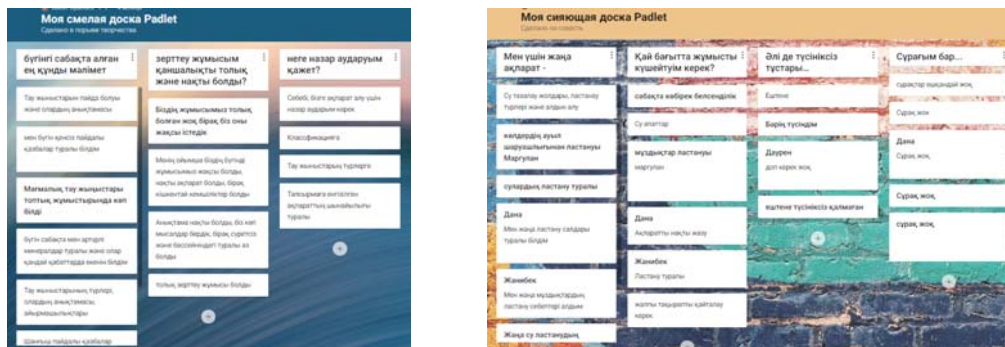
Моя смелая доска Padlet
Сделано в порыве творчества

бүгінгі сабақта алған ең құнды мәлімет

Тау жыныстарын пайда болуы және олардың анықтамасы

мен бүгін қоңсө пайдалы қазбалар туралы білдім

Магмалық тау жыныстары топтық жұмыстарында көп білді

бүгін сабақта мен әртүрлі минералдар туралы және олар қандай қабаттарда екенін білдім

Тау жыныстарының түрлері, олардың анықтамасы, айырмашылықтары

Шаңның пайдалы қазбалар

зерттеу жұмысым қаншалықты толық және нақты болды?

Біздің жұмысымыз толық болған жоқ, бірақ біз оны жақсы істедік

Менің ойымша біздің бүгінгі жұмысымыз жақсы болды, нақты ақпарат болды, бірақ кішкентай кемшіліктер болды

Анықтама нақты болды, біз көп мысалдар бердік, бірақ суретсіз және бассейіндегі туралы аз болды

толық зерттеу жұмысы болды

неге назар аударуым қажет?

Себебі, білгі ақпарат алу үшін назар аударуым керек

Классификацияға

Тау жыныстарының түрлеріге

Тапсырманы енгізілген ақпараттың шынайылығы туралы

Моя сияющая доска Padlet
Сделано по совести

Мен үшін жаңа ақпарат -

Су тазалау жолдары, ластануы түрлері және алдын алу

көлдердің ауыл шаруашылығынан ластануы Маргулан

сулардың ластану туралы

Дана
Мен жаңа ластану салдары туралы білдім

Жанибек
Мен жаңа мұздықтардың ластану себептері алдым

Жаңа су ластанудың

Қай бағытта жұмысты күшейтуім керек?

сабақта көбірек белсенділік

Су апаттар

мұздықтар ластануы
маргулан

Дана
Ақпаратты нақты жазу

Жанибек
Ластану туралы

жалпы тақырыпты қайталау керек

Әлі де түсініксіз тұстары...

Барлық түсіндім

Даурен
доп керек жоқ

ештеңе түсініксіз қалмаған

Сұрағым бар...

сұрақтар ошындай жоқ

Сұрақ жоқ

Дана
Сұрақ жоқ.

Сұрақ жоқ.

сұрақ жоқ